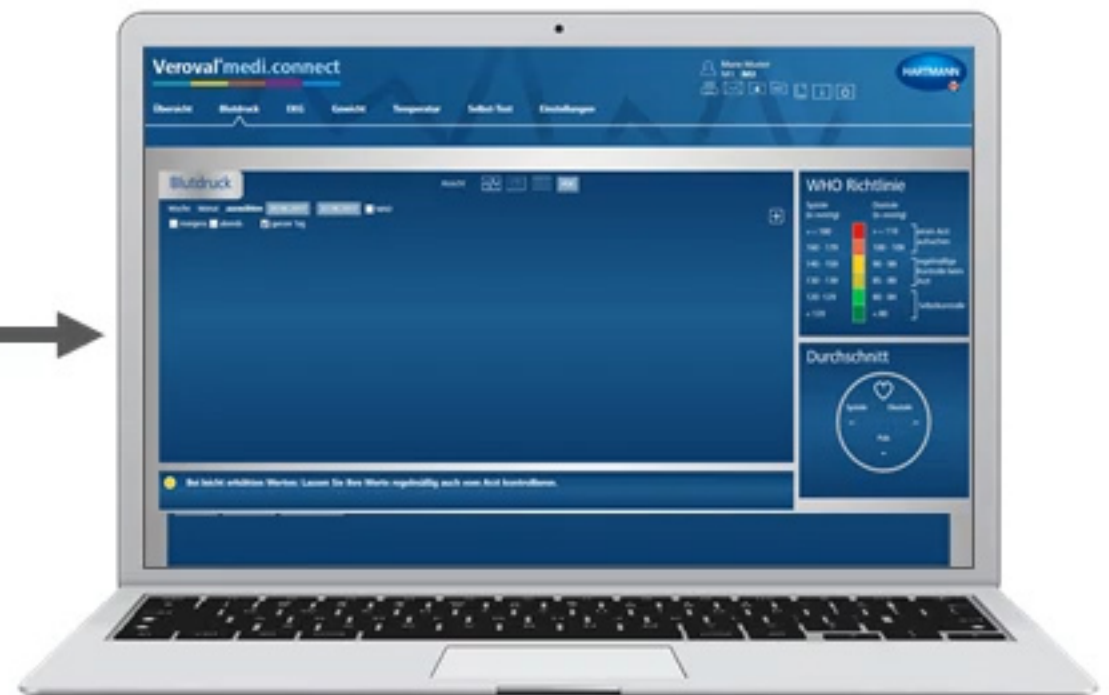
Veroval® medi.connect

Marie Muster

HARTMANN

Übersicht Blutdruck EKG Gewicht Temperatur Selbst-Test Einstellungen

Blutdruck

Woche Monat auswählen

morgens abends ganzer Tag

WHO Richtlinie

Systole (in mmHg)

Diastole (in mmHg)

≥ 180

160 - 179

140 - 159

130 - 139

120 - 129

< 120

≥ 110

100 - 109

90 - 99

85 - 89

80 - 84

< 80

Durchschnitt

Systole Diastole

Puls

Bei leicht erhöhten Werten: Lassen Sie Ihre Werte regelmäßig auch vom Arzt kontrollieren.